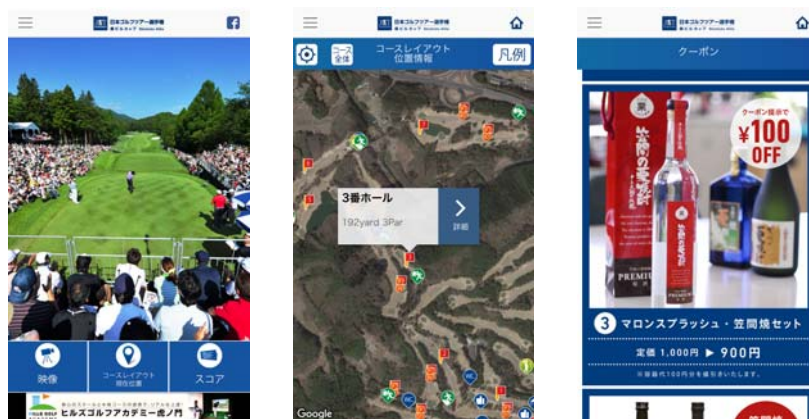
日本ゴルフツアー選手権

映像

コースレイアウト 現在位置

スコア

ヒルズゴルフアカデミー虎ノ門

日本ゴルフツアー選手権

コース全体

コースレイアウト 位置情報

凡例

3番ホール

192yard 3Par

詳細

Google

日本ゴルフツアー選手権

クーポン

クーポン提示で

¥100 OFF

PREMIUM

3 マロンスプラッシュ・笠間焼セット

定価 1,000円 ▶ 900円